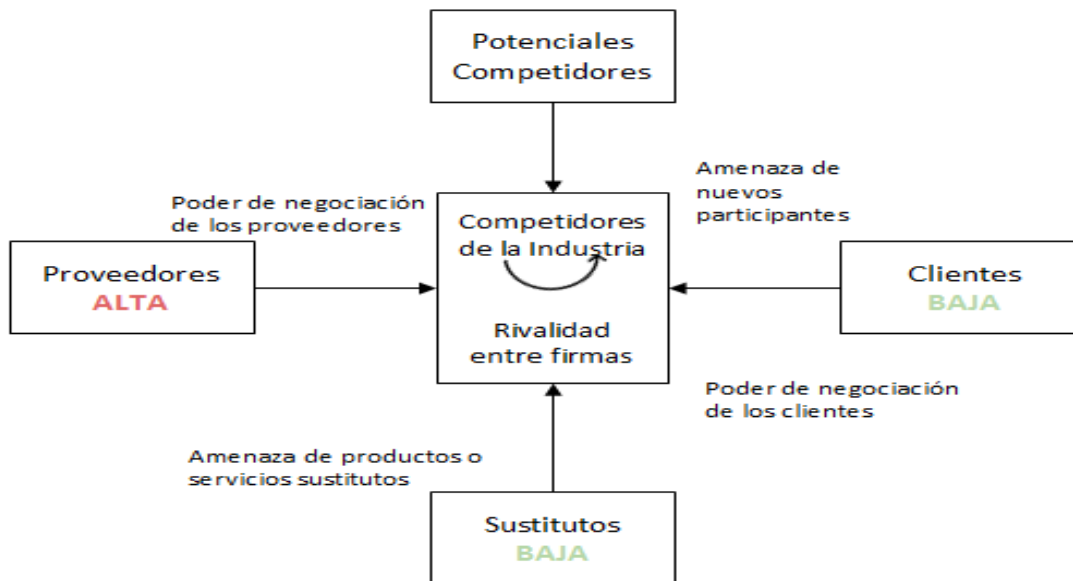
Potenciales Competidores

Amenaza de nuevos participantes

Poder de negociación de los proveedores

Competidores de la Industria

Proveedores
ALTA

Clientes
BAJA

Rivalidad entre firmas

Poder de negociación de los clientes

Amenaza de productos o servicios sustitutos

Sustitutos
BAJA